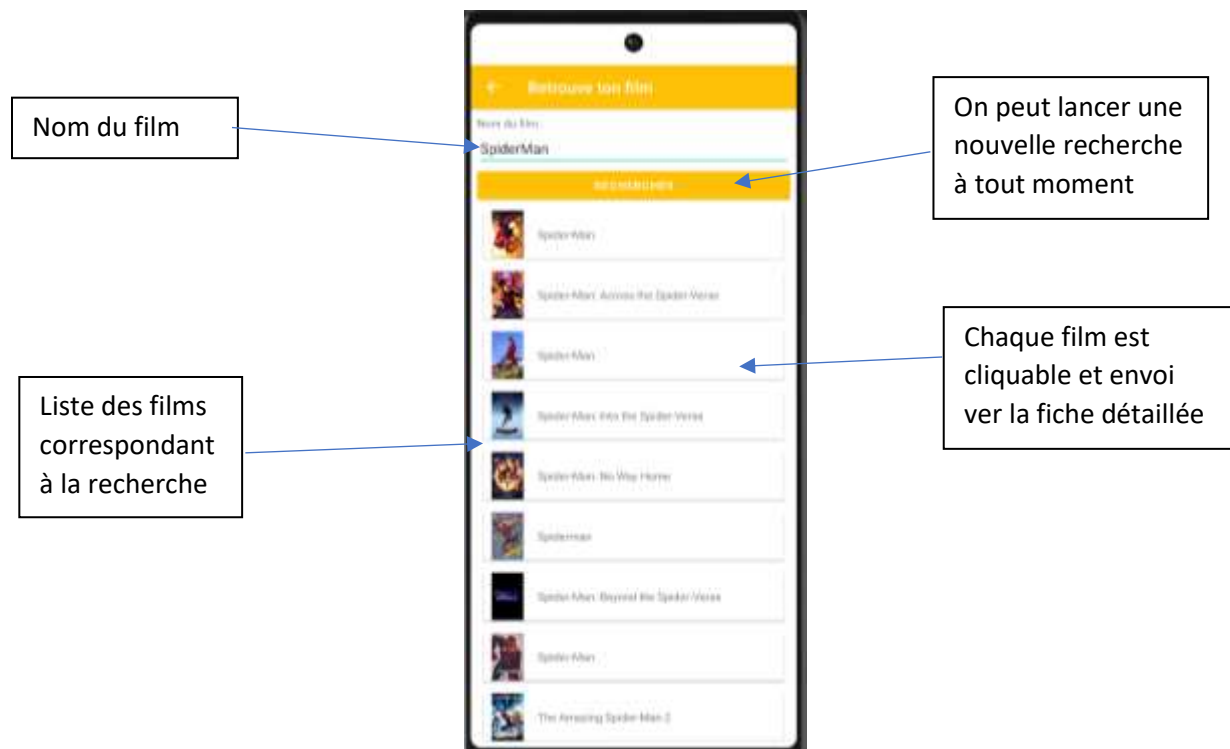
Nom du film

Retrouve ton film

Nom du film

SpiderMan

RECHERCHER

On peut lancer une nouvelle recherche à tout moment

Spider-Man

Spider-Man: Across the Spider-Verse

Spider-Man

Chaque film est cliquable et envoi ver la fiche détaillée

Liste des films correspondant à la recherche

Spider-Man: Into the Spider-Verse

Spider-Man: No Way Home

Spiderman

Spider-Man: Beyond the Spider-Verse

Spider-Man

The Amazing Spider-Man 2